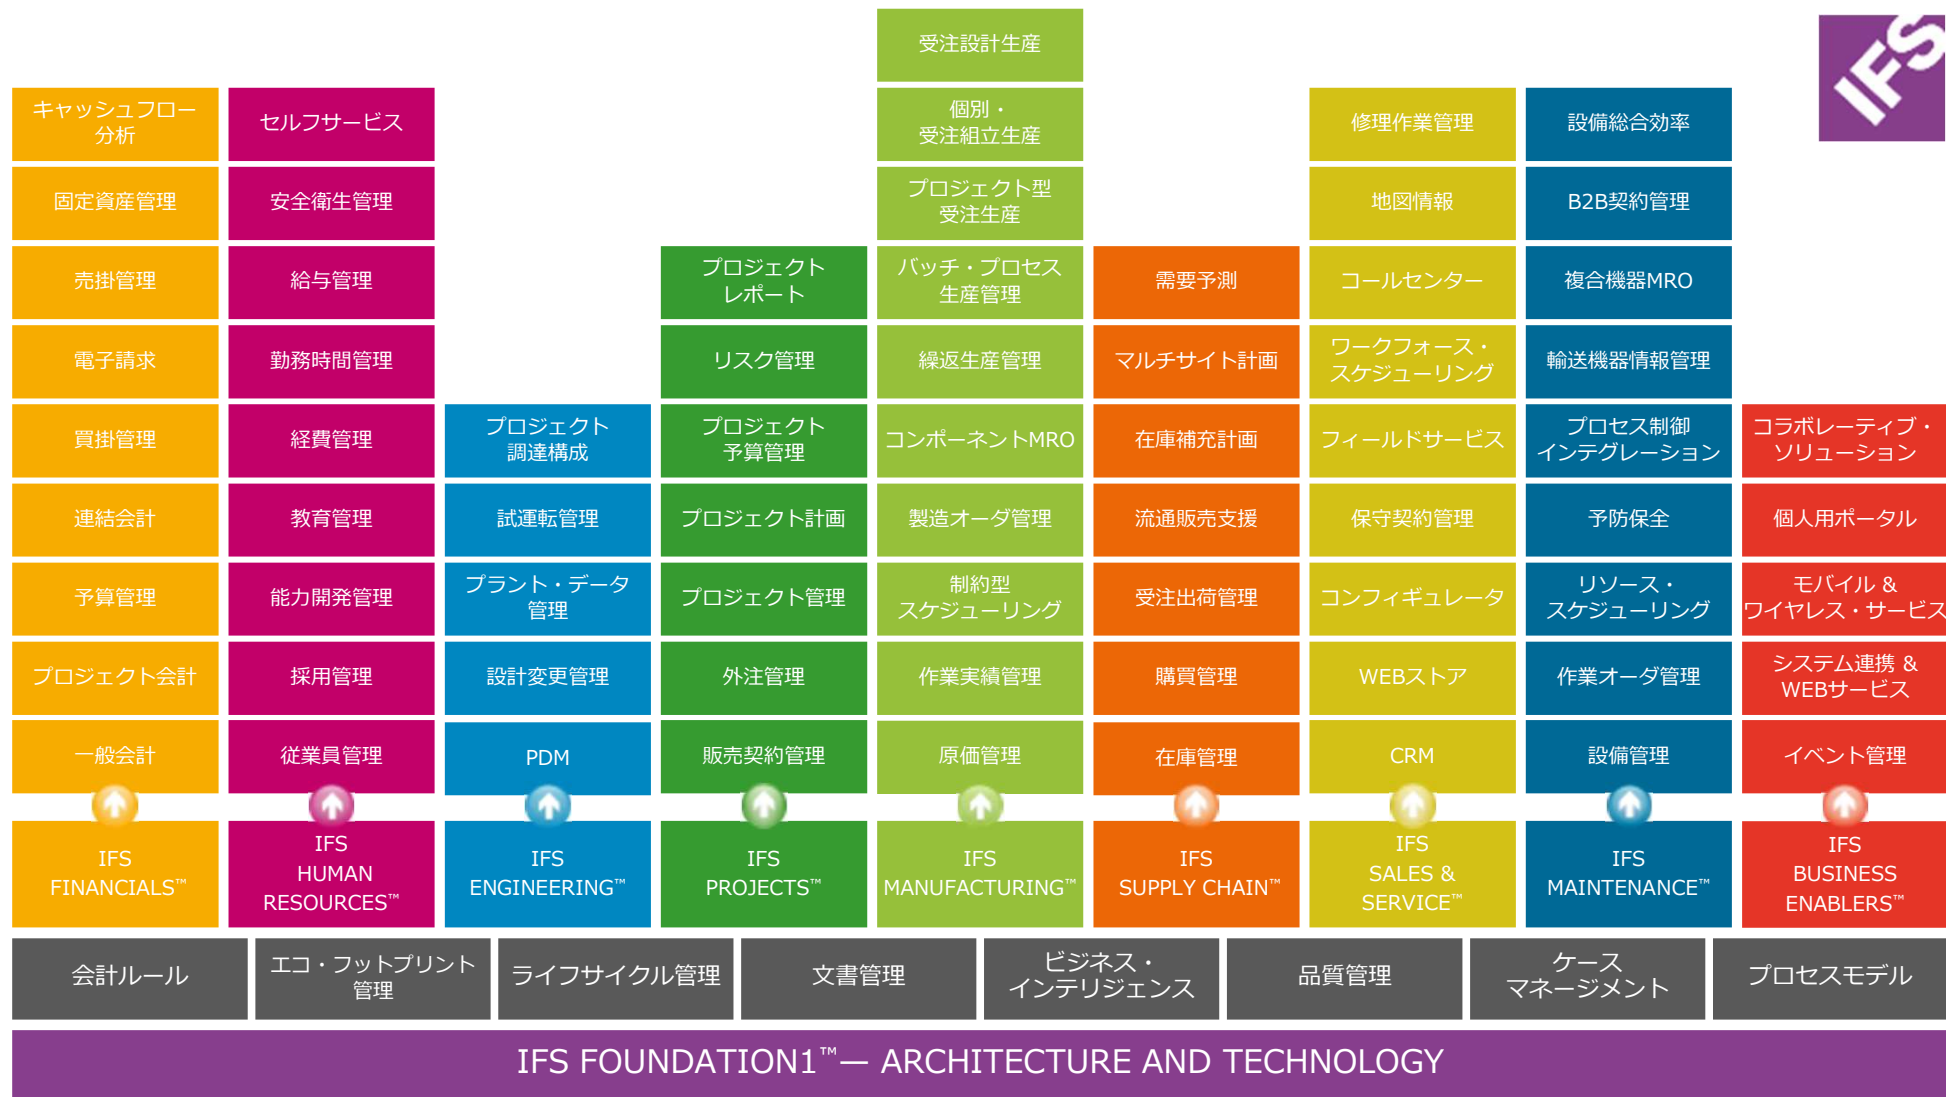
IFS

キャッシュフロー分析
固定資産管理
売掛管理
電子請求
買掛管理
連結会計
予算管理
プロジェクト会計
一般会計
IFS FINANCIALS™

セルフサービス
安全衛生管理
給与管理
勤務時間管理
経費管理
教育管理
能力開発管理
採用管理
従業員管理
IFS HUMAN RESOURCES™

プロジェクト調達構成
試運転管理
プラント・データ管理
設計変更管理
PDM
IFS ENGINEERING™

プロジェクトレポート
リスク管理
プロジェクト予算管理
プロジェクト計画
プロジェクト管理
外注管理
販売契約管理
IFS PROJECTS™

受注設計生産
個別・受注組立生産
プロジェクト型受注生産
バッチ・プロセス生産管理
繰返生産管理
コンポーネントMRO
製造オーダ管理
制約型スケジューリング
作業実績管理
原価管理
IFS MANUFACTURING™

需要予測
マルチサイト計画
在庫補充計画
流通販売支援
受注出荷管理
購買管理
在庫管理
IFS SUPPLY CHAIN™

修理作業管理
地図情報
コールセンター
ワークフォース・スケジューリング
フィールドサービス
保守契約管理
コンフィギュレータ
WEBストア
CRM
IFS SALES & SERVICE™

設備総合効率
B2B契約管理
複合機器MRO
輸送機器情報管理
プロセス制御インテグレーション
予防保全
リソース・スケジューリング
作業オーダ管理
設備管理
IFS MAINTENANCE™

コラボレーティブ・ソリューション
個人用ポータル
モバイル & ワイヤレス・サービス
システム連携 & WEBサービス
イベント管理
IFS BUSINESS ENABLERS™

会計ルール
エコ・フットプリント管理
ライフサイクル管理
文書管理
ビジネス・インテリジェンス
品質管理
ケースマネージメント
プロセスモデル

IFS FOUNDATION1™— ARCHITECTURE AND TECHNOLOGY